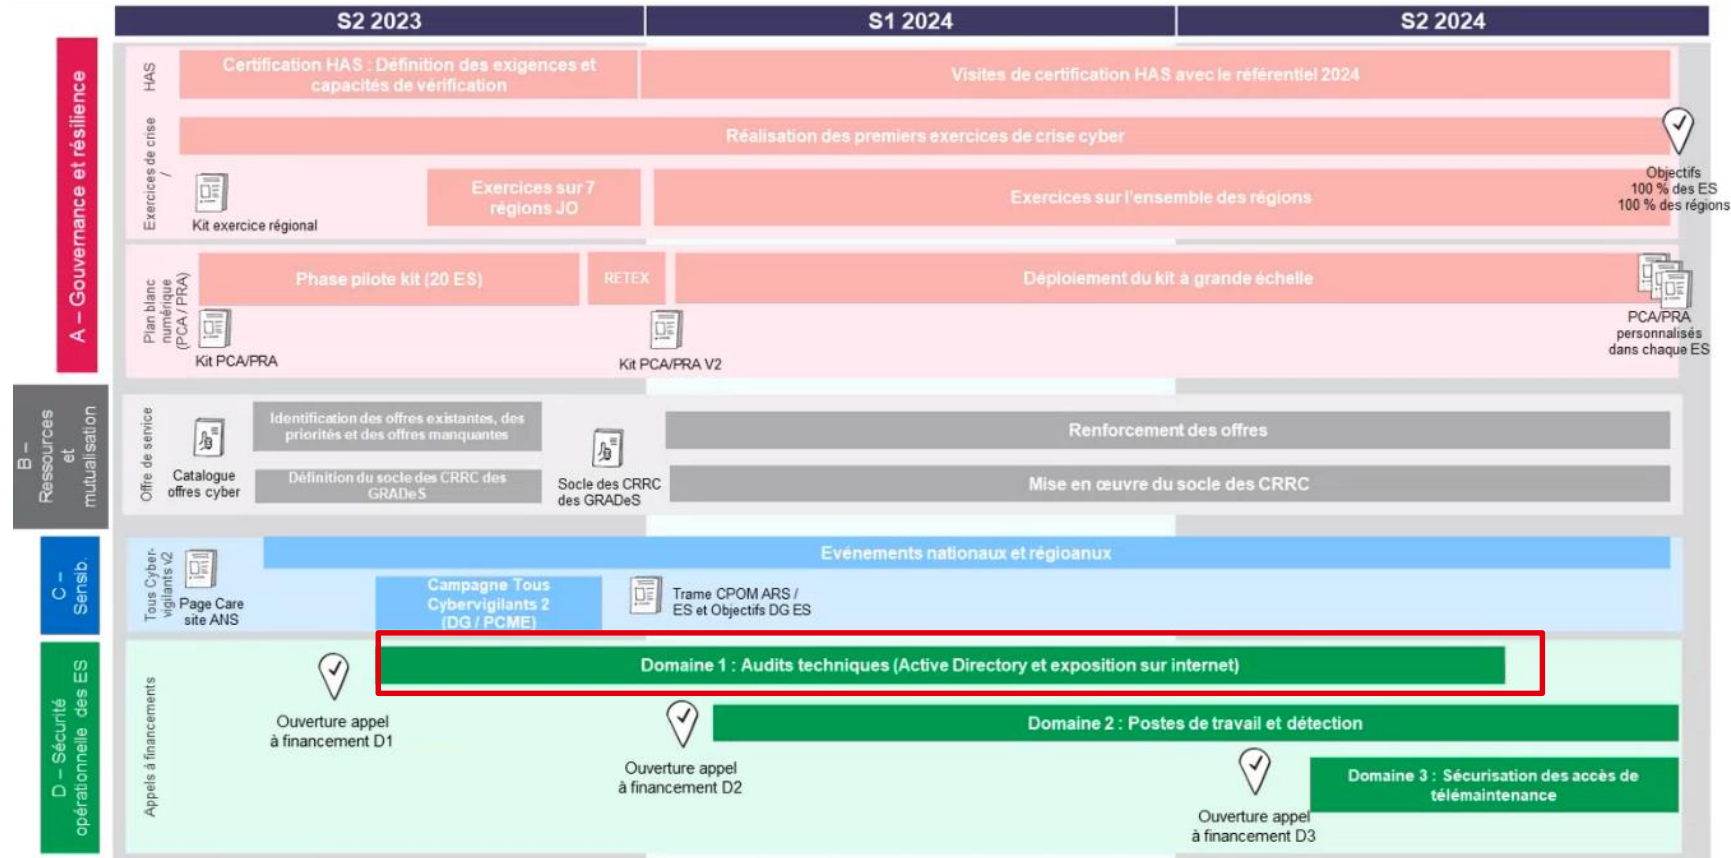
S2 2023
S1 2024
S2 2024

A – Gouvernance et résilience

HAS
Certification HAS : Définition des exigences et capacités de vérification
Visites de certification HAS avec le référentiel 2024

Exercices de crise /
Réalisation des premiers exercices de crise cyber
Kit exercice régional
Exercices sur 7 régions JO
Exercices sur l'ensemble des régions
Objectifs
100 % des ES
100 % des régions

Plan blanc numérique (PCA / PRA)
Phase pilote kit (20 ES)
RETEX
Déploiement du kit à grande échelle
Kit PCA/PRA
Kit PCA/PRA V2
PCA/PRA personnalisés dans chaque ES

B – Ressources et mutualisation

Offre de service
Catalogue offres cyber
Identification des offres existantes, des priorités et des offres manquantes
Définition du socle des CRRC des GRADeS
Socle des CRRC des GRADeS
Renforcement des offres
Mise en œuvre du socle des CRRC

C – Sensib.

Tous Cyber-vigilants v2
Page Care site ANS
Evénements nationaux et régioanux
Campagne Tous Cybervigilants 2 (DG / PCME)
Trame CPOM ARS / ES et Objectifs DG ES

D – Sécurité opérationnelle des ES

Appels à financements
Ouverture appel à financement D1
Domaine 1 : Audits techniques (Active Directory et exposition sur internet)
Ouverture appel à financement D2
Domaine 2 : Postes de travail et détection
Ouverture appel à financement D3
Domaine 3 : Sécurisation des accès de télémaintenance